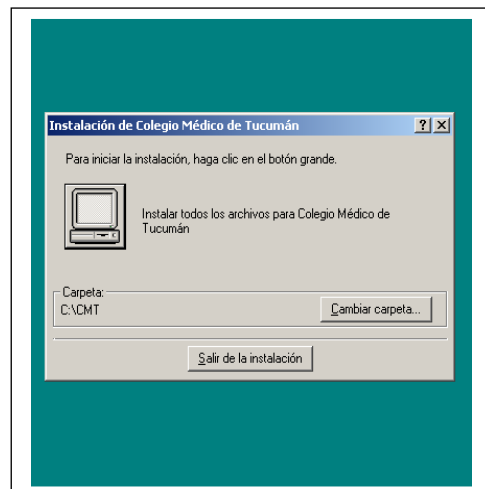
Instalación de Colegio Médico de Tucumán

?
X

Para iniciar la instalación, haga clic en el botón grande.

Instalar todos los archivos para Colegio Médico de Tucumán

Carpeta:
C:\CMT

Cambiar carpeta...

Salir de la instalación